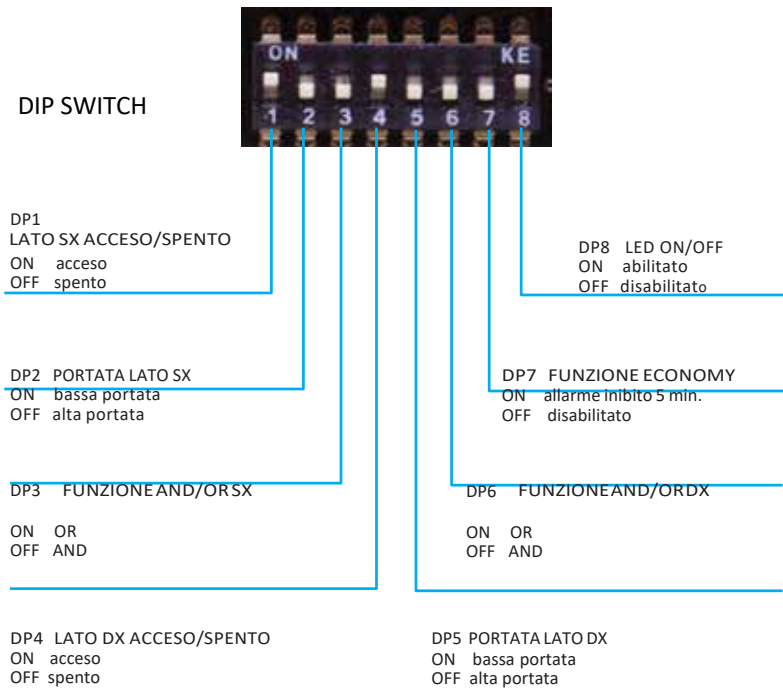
ON KE
1 2 3 4 5 6 7 8

DIP SWITCH

DP1
LATO SX ACCESO/SPENTO
ON acceso
OFF spento

DP8 LED ON/OFF
ON abilitato
OFF disabilitato

DP2 PORTATA LATO SX
ON bassa portata
OFF alta portata

DP7 FUNZIONE ECONOMY
ON allarme inibito 5 min.
OFF disabilitato

DP3 FUNZIONEAND/ORSX

ON OR
OFF AND

DP6 FUNZIONEAND/ORDX

ON OR
OFF AND

DP4 LATO DX ACCESO/SPENTO
ON acceso
OFF spento

DP5 PORTATA LATO DX
ON bassa portata
OFF alta portata